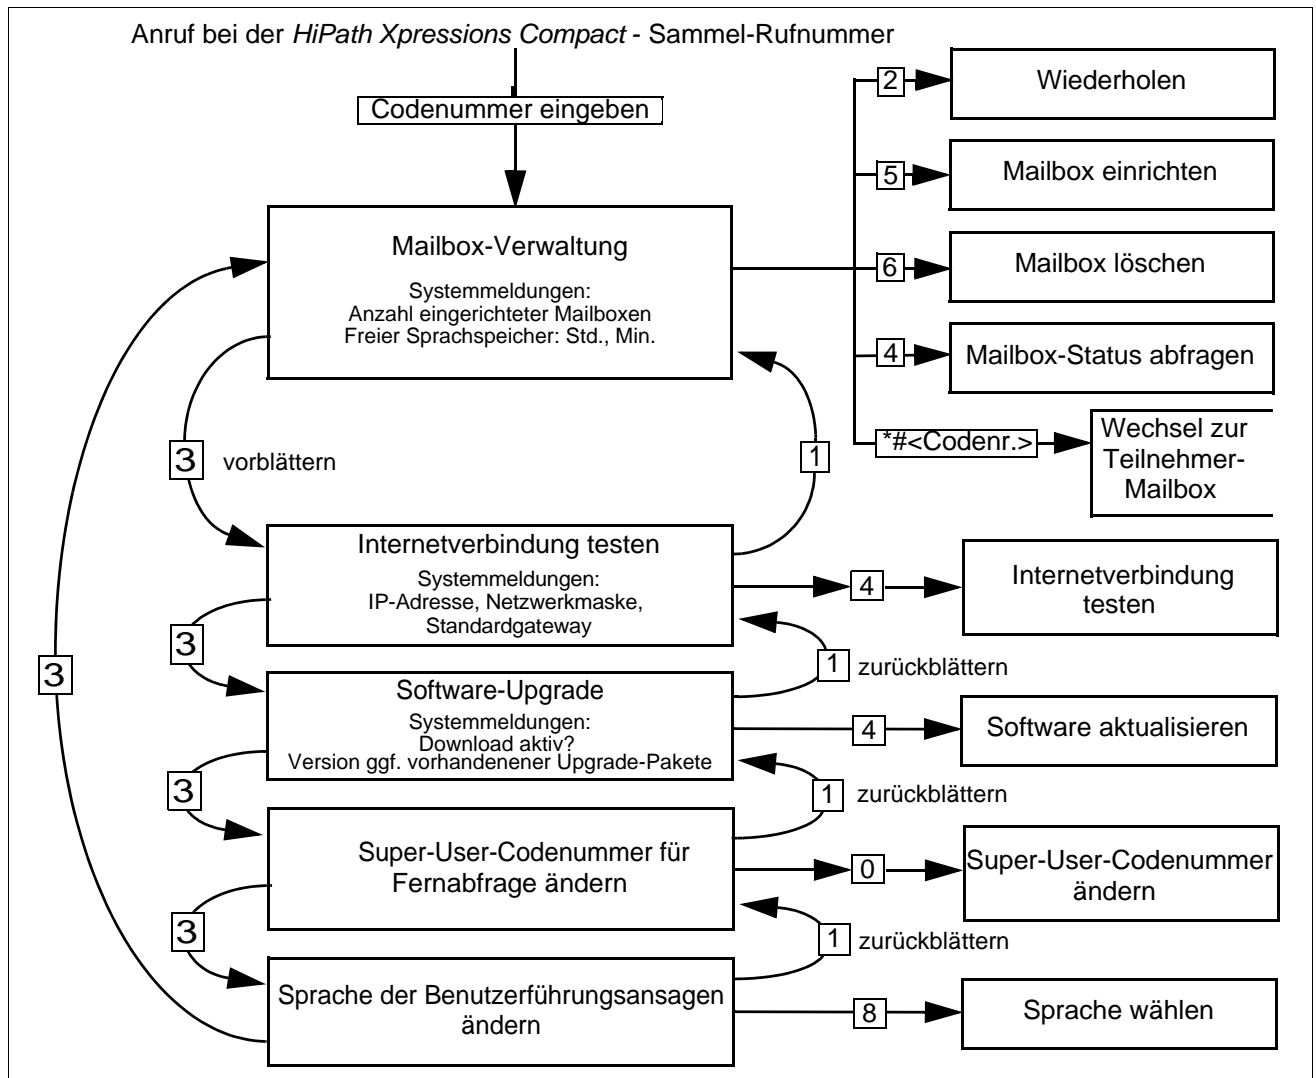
Anruf bei der *HiPath Xpressions Compact* - Sammel-Rufnummer

Codenummer eingeben

Mailbox-Verwaltung

Systemmeldungen:
Anzahl eingerichteter Mailboxen
Freier Sprachspeicher: Std., Min.

2 Wiederholen

5 Mailbox einrichten

6 Mailbox löschen

4 Mailbox-Status abfragen

*#<Codenr.> Wechsel zur Teilnehmer-Mailbox

3 vorblättern

1

Internetverbindung testen
Systemmeldungen:
IP-Adresse, Netzwerkmaske, Standardgateway

4 Internetverbindung testen

3

1 zurückblättern

3

Software-Upgrade
Systemmeldungen:
Download aktiv?
Version ggf. vorhandenener Upgrade-Pakete

4 Software aktualisieren

3

1 zurückblättern

Super-User-Codenummer für Fernabfrage ändern

0 Super-User-Codenummer ändern

3

1 zurückblättern

Sprache der Benutzerführungsansagen ändern

8 Sprache wählen